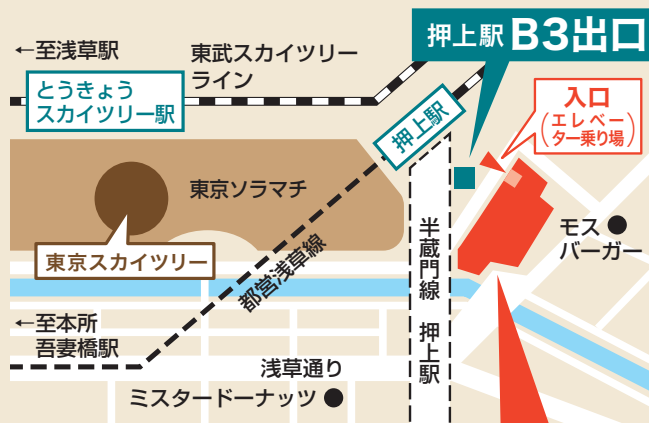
←至浅草駅

東武スカイツリーライン

押上駅 B3出口

とうきょうスカイツリー駅

押上駅

入口（エレベーター乗り場）

東京ソラマチ

東京スカイツリー

都営浅草線

半蔵門線 押上駅

モス バーガー

←至本所吾妻橋駅

浅草通り

ミスタードーナッツ